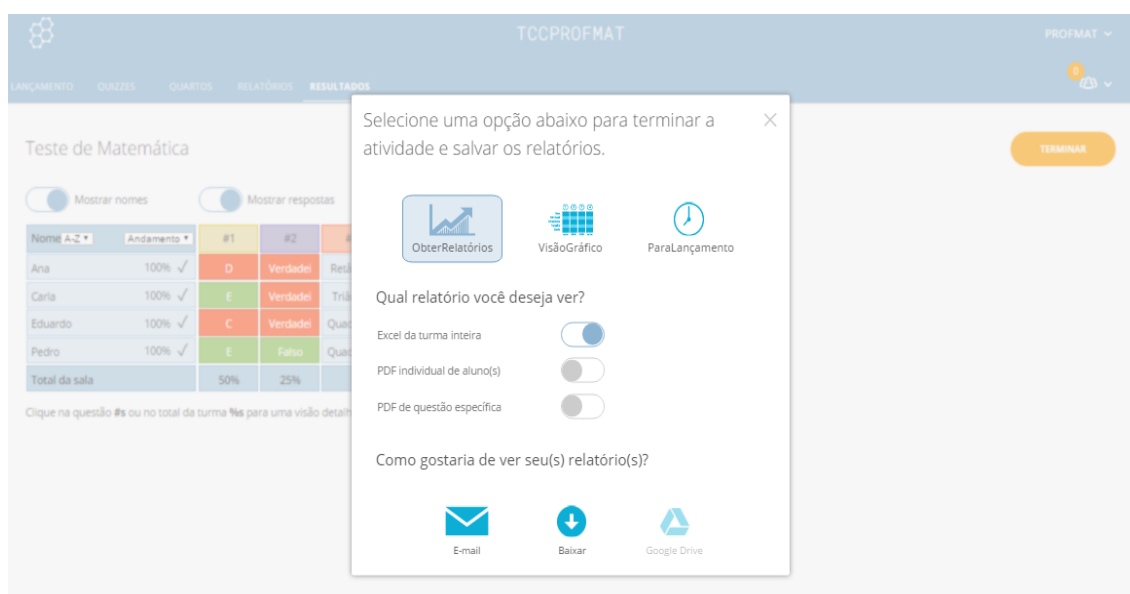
TCCPROFMAT

PROFMAT

LANÇAMENTO QUIZZES QUARTOS RELATÓRIOS RESULTADOS

0

Teste de Matemática

Mostrar nomes

Mostrar respostas

TERMINAR

| Nome A-Z | Andamento | #1 | #2 | # |
|---|---|---|---|---|
| Ana | 100% ✓ | D | Verdadei | Ret |
| Carla | 100% ✓ | E | Verdadei | Tri |
| Eduardo | 100% ✓ | C | Verdadei | Qua |
| Pedro | 100% ✓ | E | Falso | Qua |
| Total da sala | | 50% | 25% | |

Clique na questão #s ou no total da turma %s para uma visão detalh

Selecione uma opção abaixo para terminar a atividade e salvar os relatórios.

ObterRelatórios

VisãoGráfico

ParaLançamento

Qual relatório você deseja ver?

Excel da turma inteira

PDF individual de aluno(s)

PDF de questão específica

Como gostaria de ver seu(s) relatório(s)?

E-mail

Baixar

Google Drive